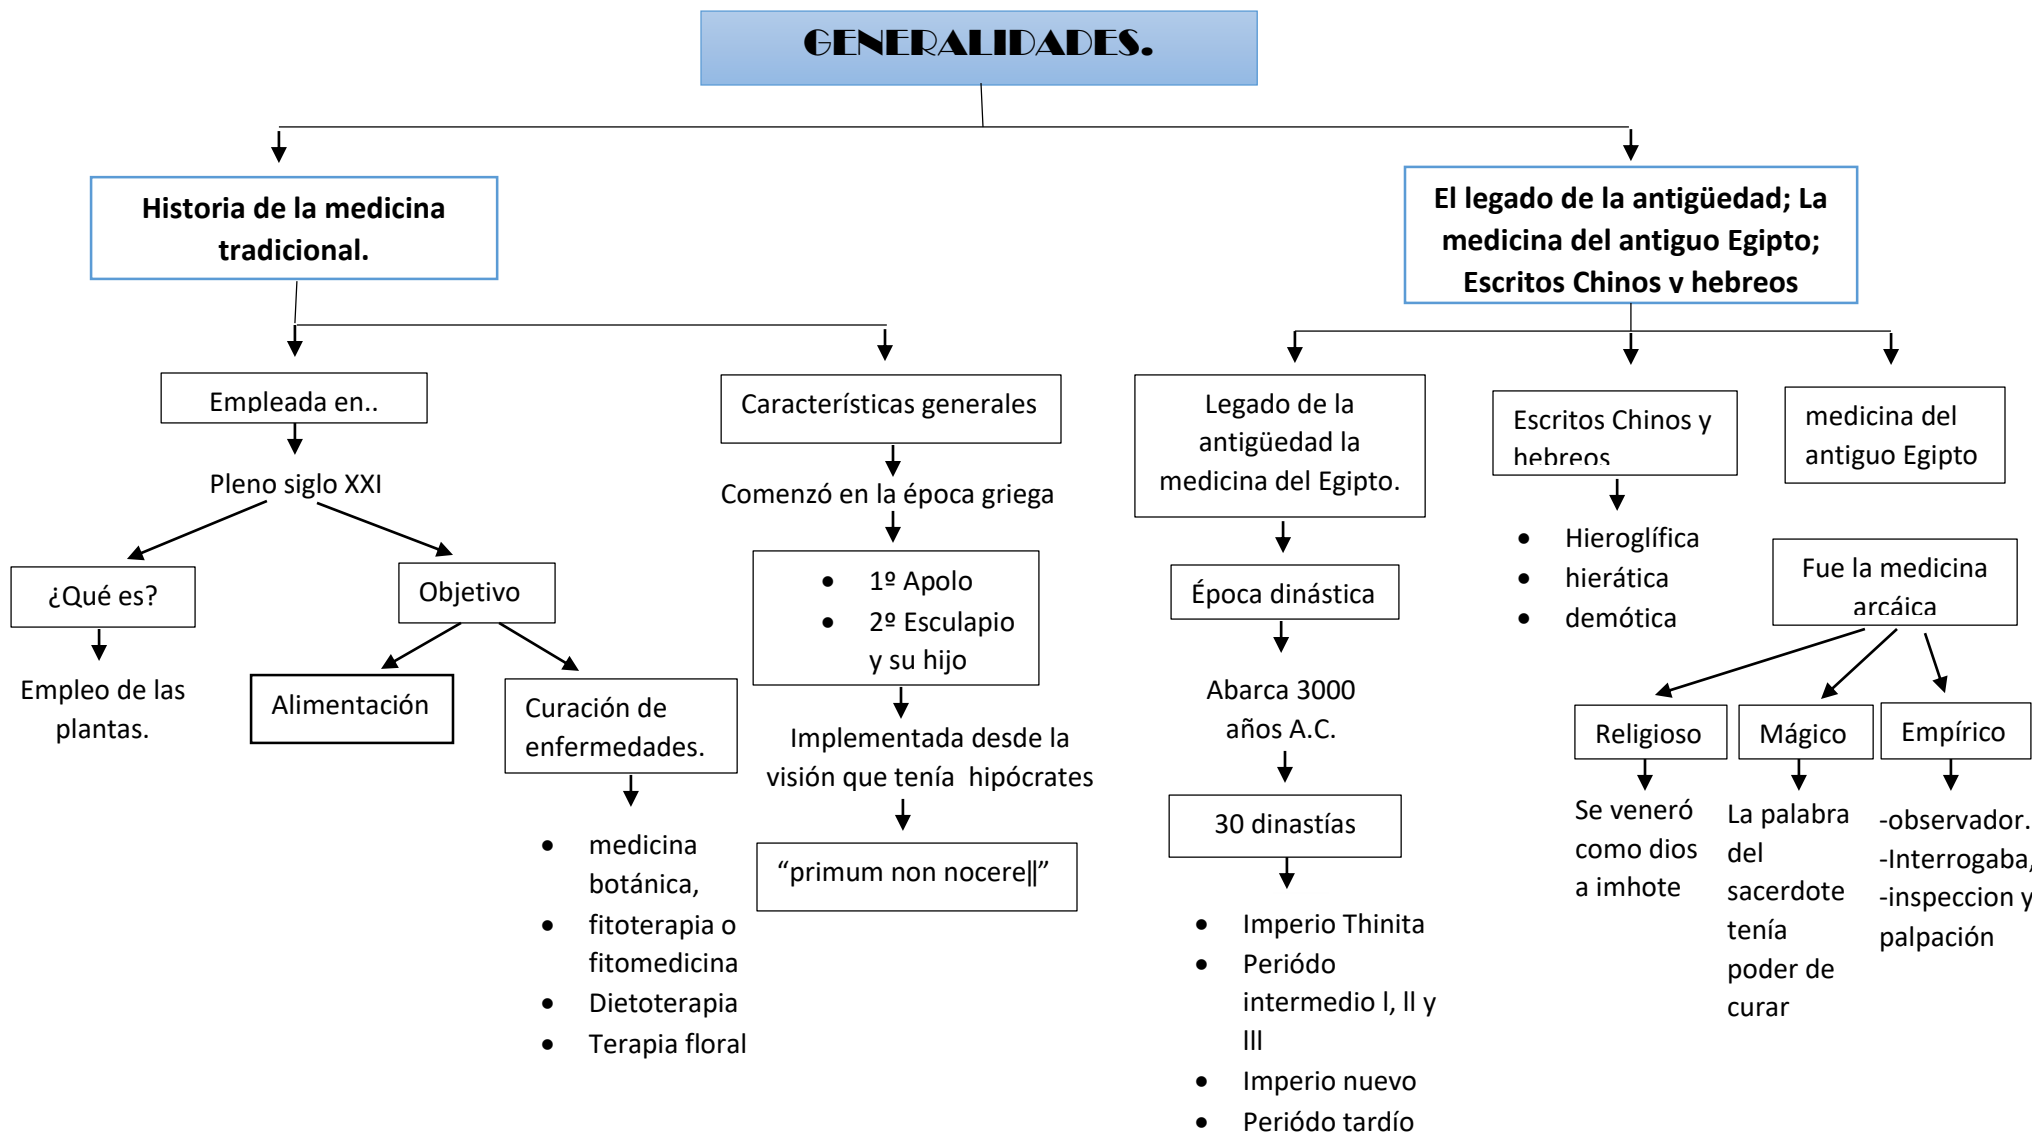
GENERALIDADES.

Historia de la medicina tradicional.

Empleada en..

Pleno siglo XXI

¿Qué es?

Empleo de las plantas.

Objetivo

Alimentación

Curación de enfermedades.

- medicina botánica,
- fitoterapia o fitomedicina
- Dietoterapia
- Terapia floral

Características generales

Comenzó en la época griega

- 1º Apolo
- 2º Esculapio y su hijo

Implementada desde la visión que tenía hipócrates

"primum non nocere‖"

El legado de la antigüedad; La medicina del antiguo Egipto; Escritos Chinos v hebreos

Legado de la antigüedad la medicina del Egipto.

Época dinástica

Abarca 3000 años A.C.

30 dinastías

- Imperio Thinita
- Periódo intermedio I, II y III
- Imperio nuevo
- Periódo tardío

Escritos Chinos y hebreos

- Hieroglífica
- hierática
- demótica

medicina del antiguo Egipto

Fue la medicina arcáica

Religioso

Se veneró como dios a imhote

Mágico

La palabra del sacerdote tenía poder de curar

Empírico

-observador.
-Interrogaba,
-inspeccion y palpación